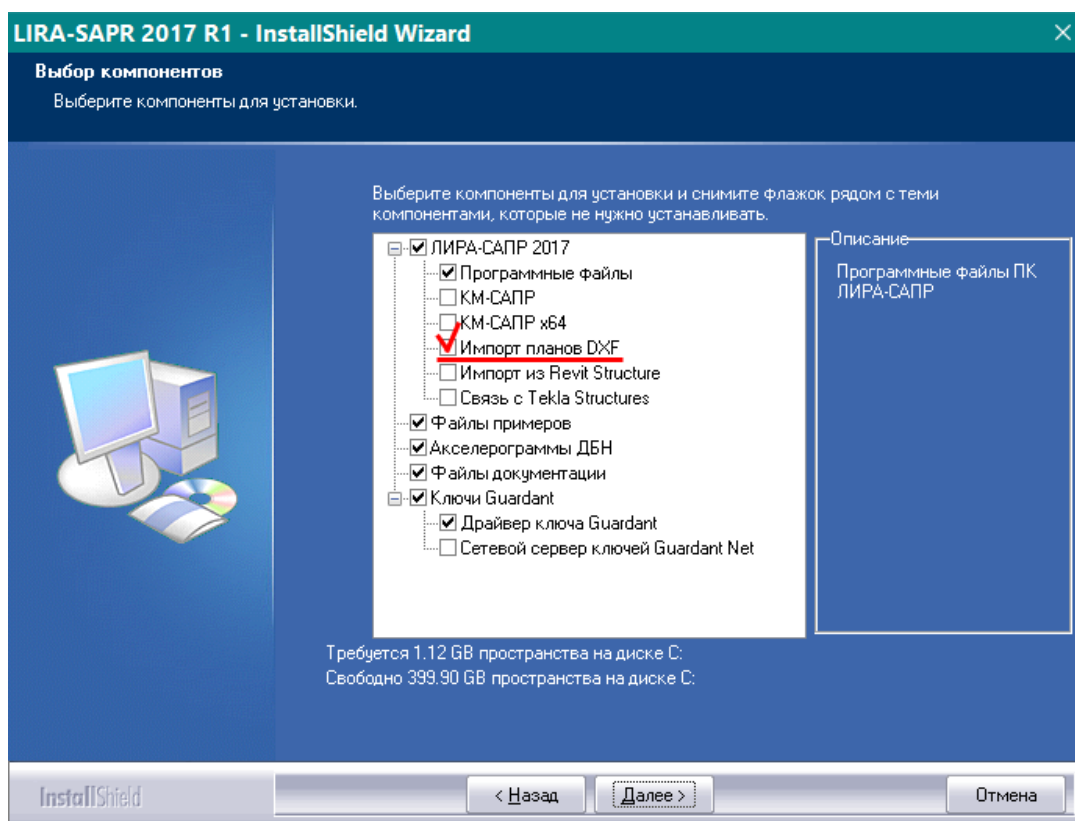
LIRA-SAPR 2017 R1 - InstallShield Wizard

Выбор компонентов
Выберите компоненты для установки.

Выберите компоненты для установки и снимите флажок рядом с теми компонентами, которые не нужно устанавливать.

ЛИРА-САПР 2017
Программные файлы
КМ-САПР
КМ-САПР x64
Импорт планов DXF
Импорт из Revit Structure
Связь с Tekla Structures
Файлы примеров
Акселерограммы ДБН
Файлы документации
Ключи Guardant
Драйвер ключа Guardant
Сетевой сервер ключей Guardant Net

Описание
Программные файлы ПК ЛИРА-САПР

Требуется 1.12 GB пространства на диске C:
Свободно 399.90 GB пространства на диске C:

InstallShield

< Назад
Далее >
Отмена